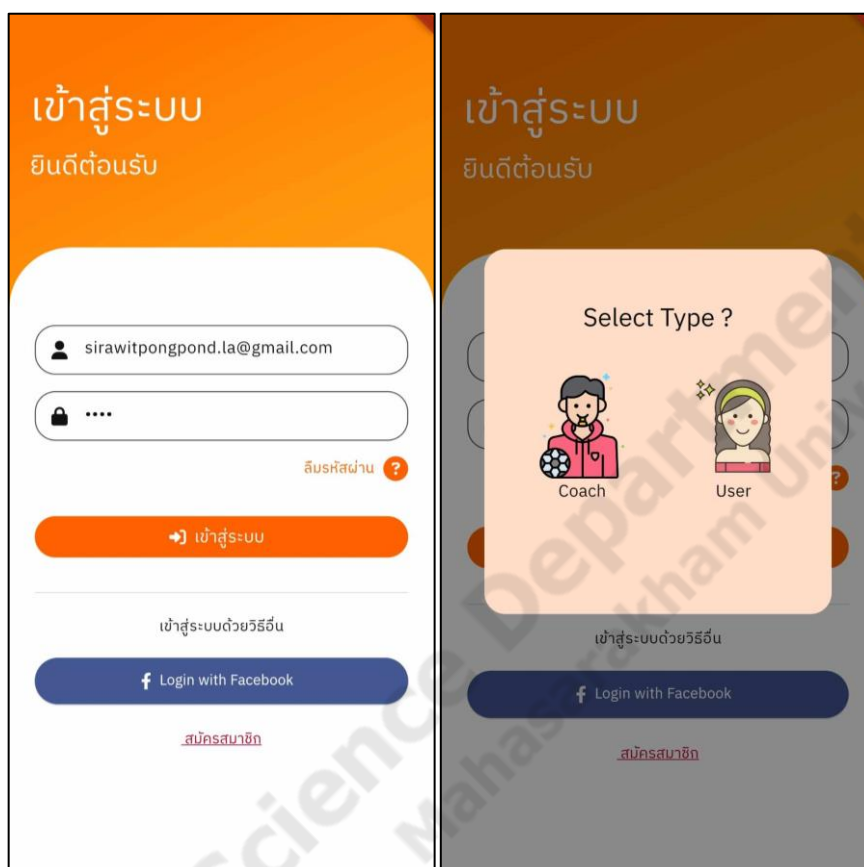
เข้าสู่ระบบ
ยินดีต้อนรับ

sirawitpongpond.la@gmail.com

••••

ลืมรหัสผ่าน ?

เข้าสู่ระบบ

เข้าสู่ระบบด้วยวิธีอื่น

Login with Facebook

สมัครสมาชิก

เข้าสู่ระบบ
ยินดีต้อนรับ

Select Type ?

Coach

User

เข้าสู่ระบบด้วยวิธีอื่น

Login with Facebook

สมัครสมาชิก

Science Department
Mahasarakham Univ